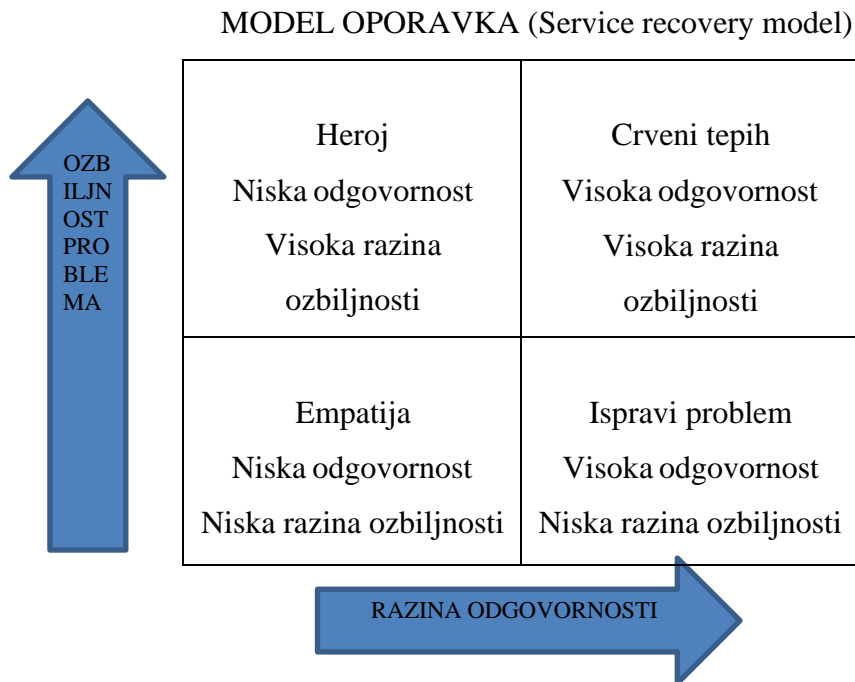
MODEL OPORAVKA (Service recovery model)

OZB
ILJN
OST
PRO
BLE
MA

| | |
|---|---|
| Heroj<br>Niska odgovornost<br>Visoka razina ozbiljnosti | Crveni tepih<br>Visoka odgovornost<br>Visoka razina ozbiljnosti |
| Empatija<br>Niska odgovornost<br>Niska razina ozbiljnosti | Ispravi problem<br>Visoka odgovornost<br>Niska razina ozbiljnosti |

RAZINA ODGOVORNOSTI